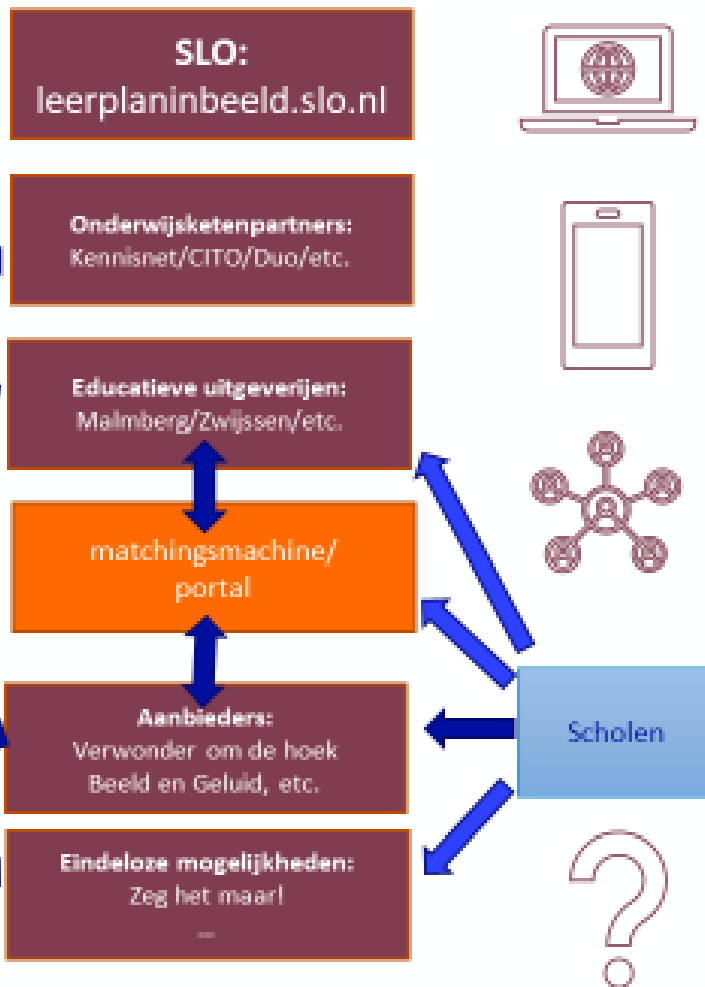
SLO:
leerplaninbeeld.slo.nl

Onderwijsketenpartners:
Kennisnet/CITO/Duo/etc.

Educatieve uitgeverijen:
Malmberg/Zwijssen/etc.

matchingsmachine/
portal

Aanbieders:
Verwonder om de hoek
Beeld en Geluid, etc.

Scholen

Eindeloze mogelijkheden:
Zeg het maar!
...